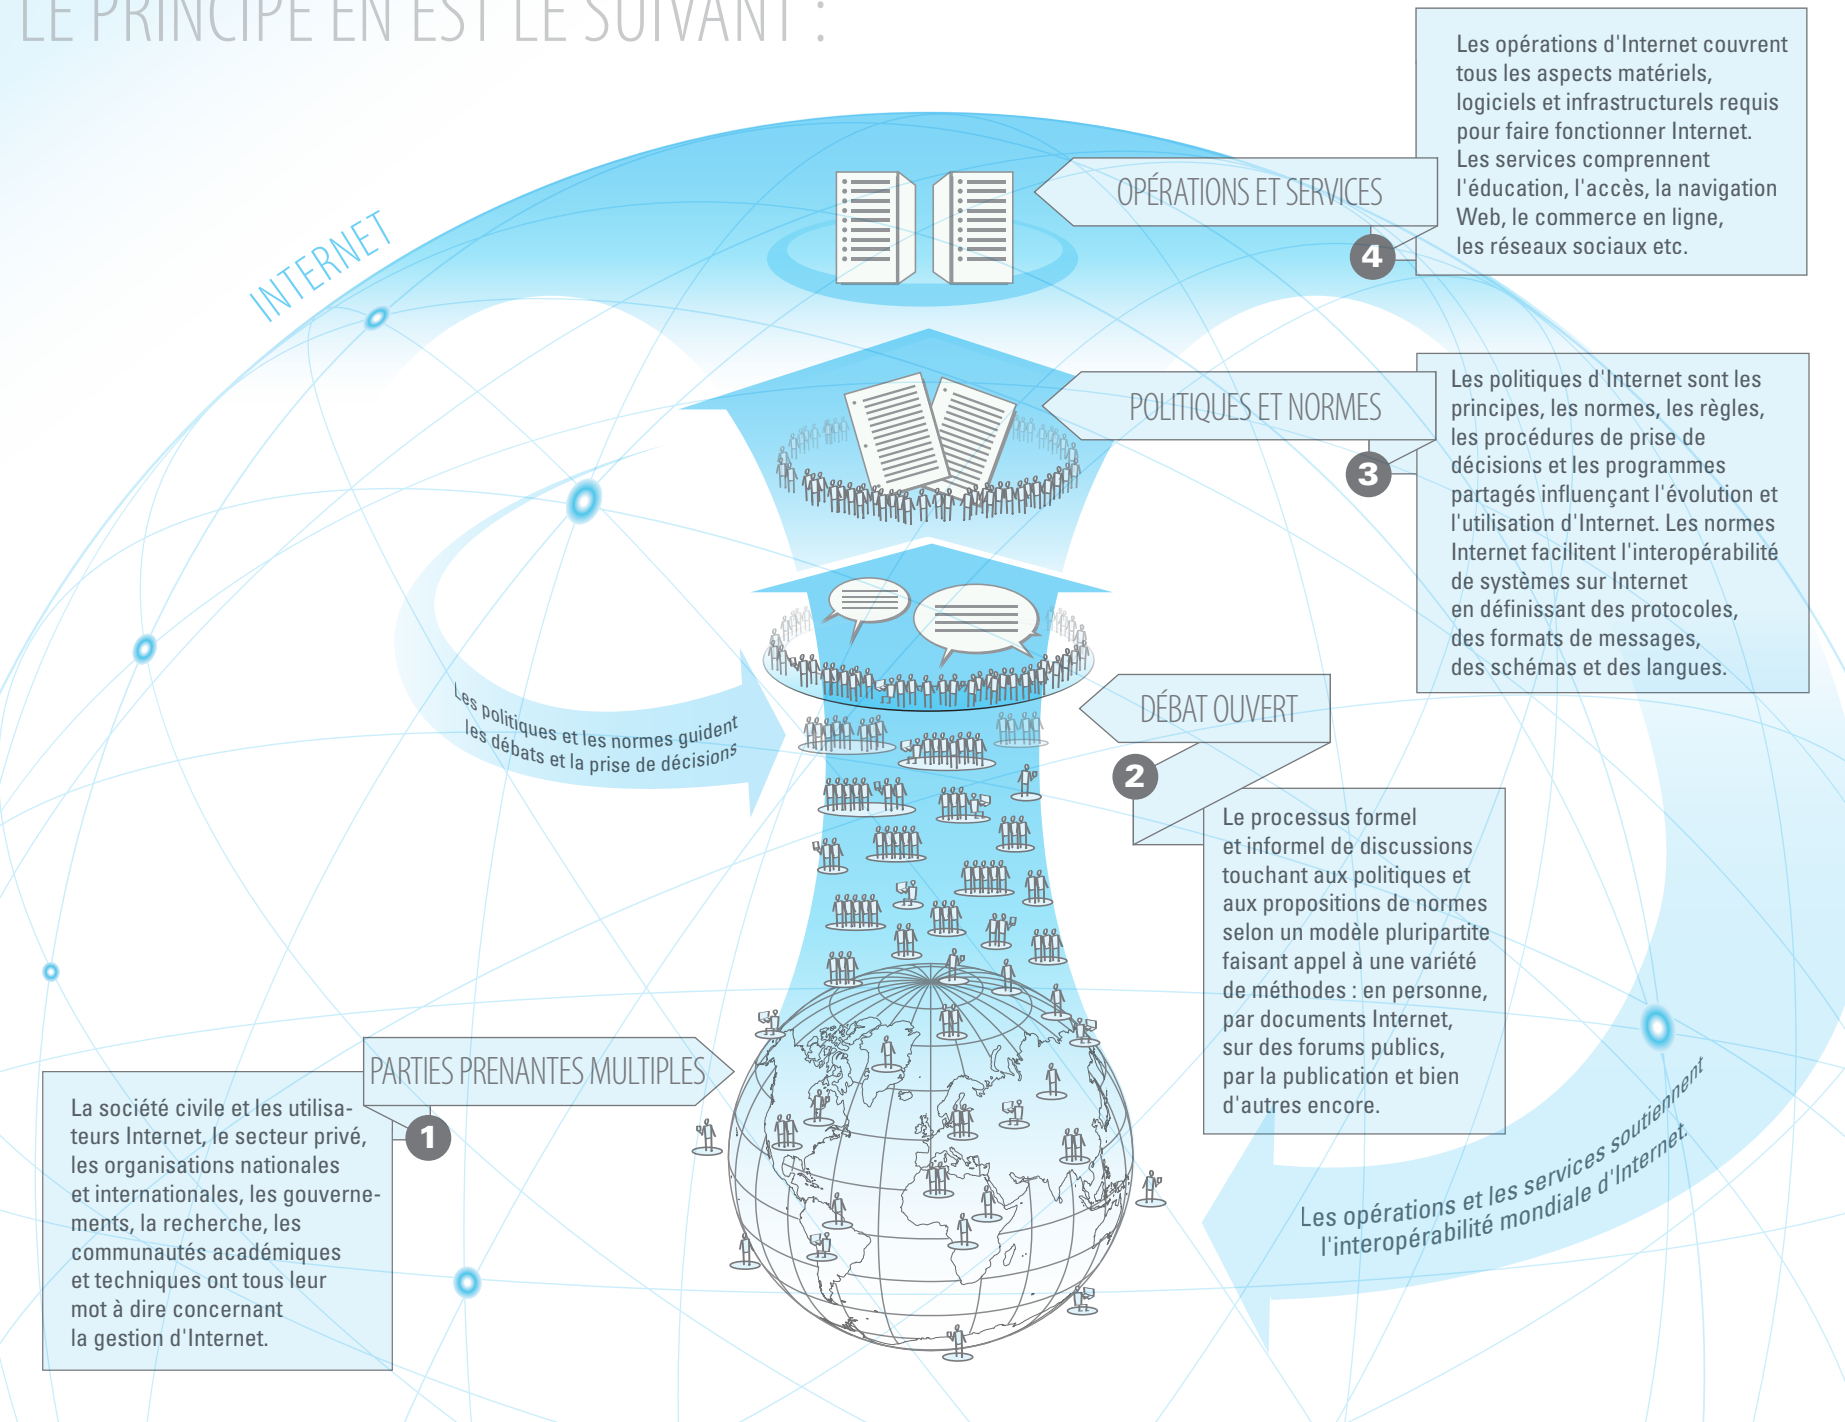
LE PRINCIPE EN EST LE SUIVANT :

INTERNET

OPÉRATIONS ET SERVICES

4

Les opérations d'Internet couvrent tous les aspects matériels, logiciels et infrastructurels requis pour faire fonctionner Internet. Les services comprennent l'éducation, l'accès, la navigation Web, le commerce en ligne, les réseaux sociaux etc.

POLITIQUES ET NORMES

3

Les politiques d'Internet sont les principes, les normes, les règles, les procédures de prise de décisions et les programmes partagés influençant l'évolution et l'utilisation d'Internet. Les normes Internet facilitent l'interopérabilité de systèmes sur Internet en définissant des protocoles, des formats de messages, des schémas et des langues.

Les politiques et les normes guident les débats et la prise de décisions

DÉBAT OUVERT

2

Le processus formel et informel de discussions touchant aux politiques et aux propositions de normes selon un modèle pluripartite faisant appel à une variété de méthodes : en personne, par documents Internet, sur des forums publics, par la publication et bien d'autres encore.

PARTIES PRENANTES MULTIPLES

1

La société civile et les utilisateurs Internet, le secteur privé, les organisations nationales et internationales, les gouvernements, la recherche, les communautés académiques et techniques ont tous leur mot à dire concernant la gestion d'Internet.

Les opérations et les services soutiennent l'interopérabilité mondiale d'Internet.